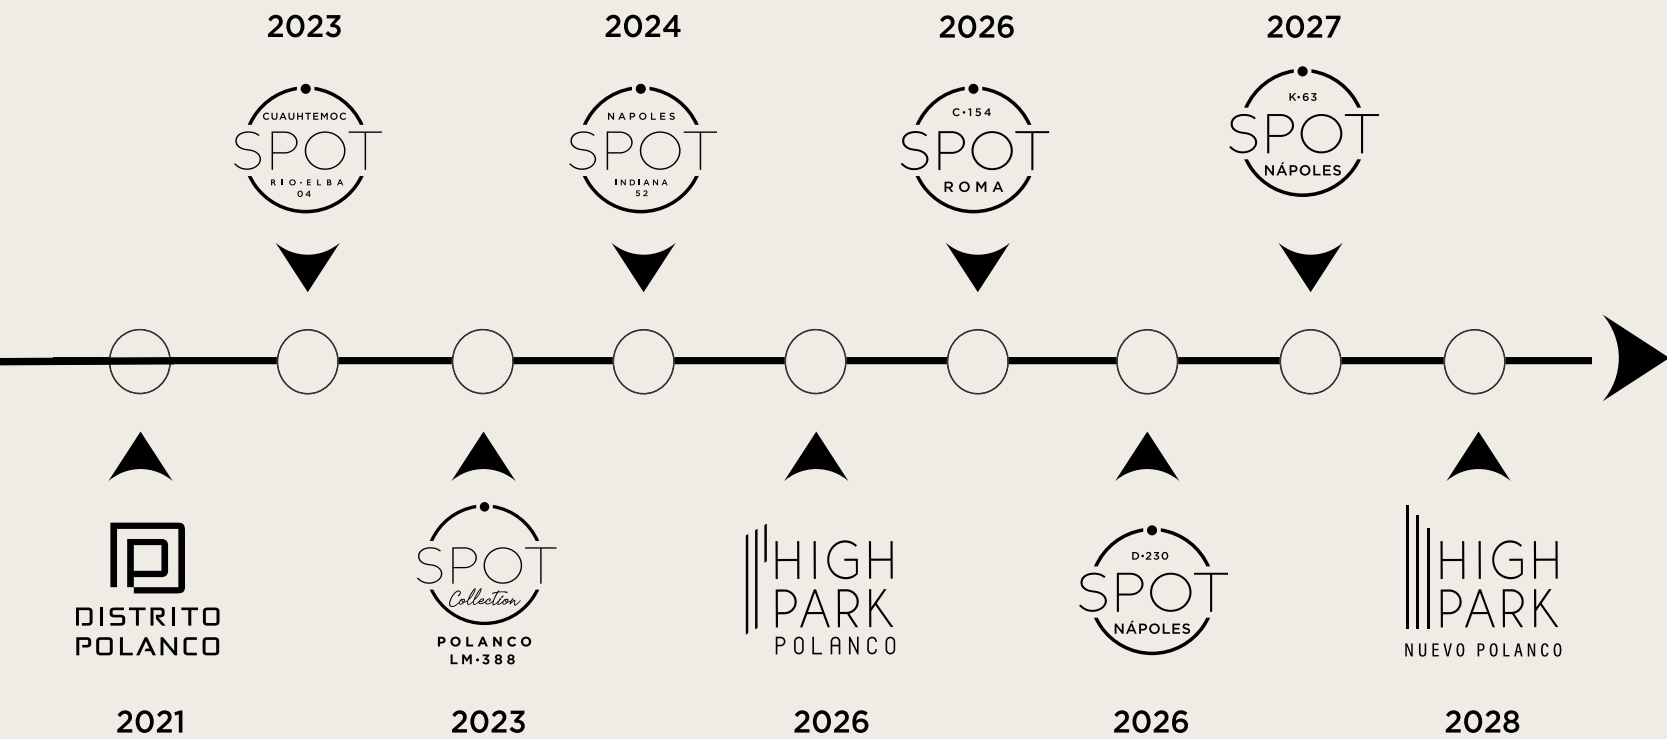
2023

CUAUHTEMOC
SPOT
RIO·ELBA
04

2024

NAPOLES
SPOT
INDIANA
52

2026

C·154
SPOT
ROMA

2027

K·63
SPOT
NÁPOLES

DISTRITO
POLANCO

2021

SPOT
Collection
POLANCO
LM·388

2023

HIGH
PARK
POLANCO

2026

D·230
SPOT
NÁPOLES

2026

HIGH
PARK
NUEVO POLANCO

2028